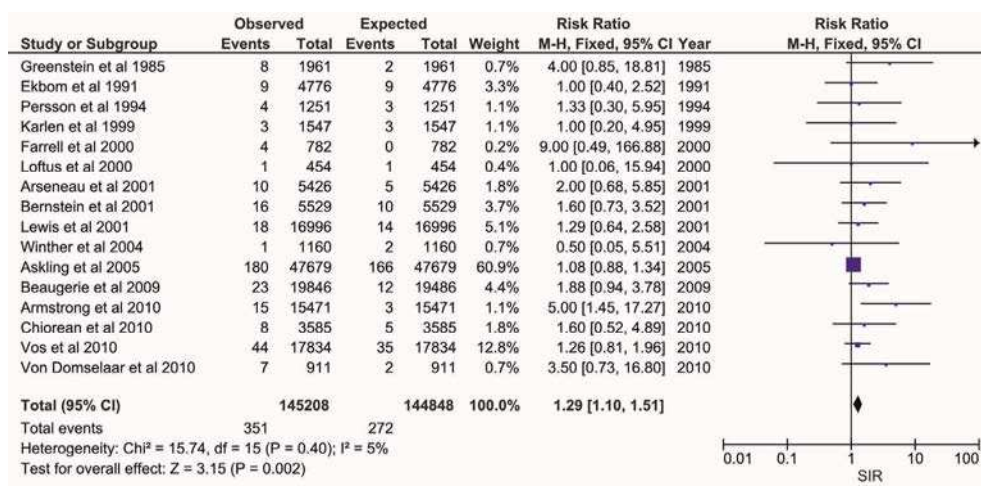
| Study or Subgroup | Observed Events | Observed Total | Expected Events | Expected Total | Weight | Risk Ratio M-H, Fixed, 95% CI | Year |
|---|---|---|---|---|---|---|---|
| Greenstein et al 1985 | 8 | 1961 | 2 | 1961 | 0.7% | 4.00 [0.85, 18.81] | 1985 |
| Ekbom et al 1991 | 9 | 4776 | 9 | 4776 | 3.3% | 1.00 [0.40, 2.52] | 1991 |
| Persson et al 1994 | 4 | 1251 | 3 | 1251 | 1.1% | 1.33 [0.30, 5.95] | 1994 |
| Karlen et al 1999 | 3 | 1547 | 3 | 1547 | 1.1% | 1.00 [0.20, 4.95] | 1999 |
| Farrell et al 2000 | 4 | 782 | 0 | 782 | 0.2% | 9.00 [0.49, 166.88] | 2000 |
| Loftus et al 2000 | 1 | 454 | 1 | 454 | 0.4% | 1.00 [0.06, 15.94] | 2000 |
| Arseneau et al 2001 | 10 | 5426 | 5 | 5426 | 1.8% | 2.00 [0.68, 5.85] | 2001 |
| Bernstein et al 2001 | 16 | 5529 | 10 | 5529 | 3.7% | 1.60 [0.73, 3.52] | 2001 |
| Lewis et al 2001 | 18 | 16996 | 14 | 16996 | 5.1% | 1.29 [0.64, 2.58] | 2001 |
| Winther et al 2004 | 1 | 1160 | 2 | 1160 | 0.7% | 0.50 [0.05, 5.51] | 2004 |
| Askling et al 2005 | 180 | 47679 | 166 | 47679 | 60.9% | 1.08 [0.88, 1.34] | 2005 |
| Beaugerie et al 2009 | 23 | 19846 | 12 | 19486 | 4.4% | 1.88 [0.94, 3.78] | 2009 |
| Armstrong et al 2010 | 15 | 15471 | 3 | 15471 | 1.1% | 5.00 [1.45, 17.27] | 2010 |
| Chiorean et al 2010 | 8 | 3585 | 5 | 3585 | 1.8% | 1.60 [0.52, 4.89] | 2010 |
| Vos et al 2010 | 44 | 17834 | 35 | 17834 | 12.8% | 1.26 [0.81, 1.96] | 2010 |
| Von Domselaar et al 2010 | 7 | 911 | 2 | 911 | 0.7% | 3.50 [0.73, 16.80] | 2010 |
| **Total (95% CI)** | | **145208** | | **144848** | **100.0%** | **1.29 [1.10, 1.51]** | |
| Total events | 351 | | 272 | | | | |

Heterogeneity: Chi² = 15.74, df = 15 (P = 0.40); I² = 5%
Test for overall effect: Z = 3.15 (P = 0.002)

Risk Ratio
M-H, Fixed, 95% CI

0.01 0.1 1 10 100
SIR